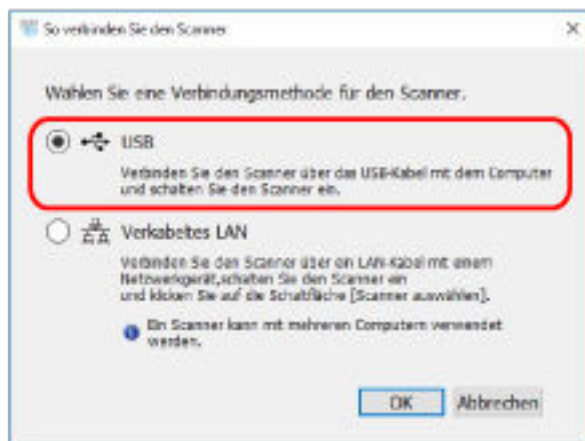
So verbinden Sie den Scanner

Wählen Sie eine Verbindungsmethode für den Scanner.

USB

Verbinden Sie den Scanner über das USB-Kabel mit dem Computer und schalten Sie den Scanner ein.

Verkabeltes LAN

Verbinden Sie den Scanner über ein LAN-Kabel mit einem Netzwerkgerät,schalten Sie den Scanner ein und klicken Sie auf die Schaltfläche [Scanner auswählen].

Ein Scanner kann mit mehreren Computern verwendet werden.

OK Abbrechen